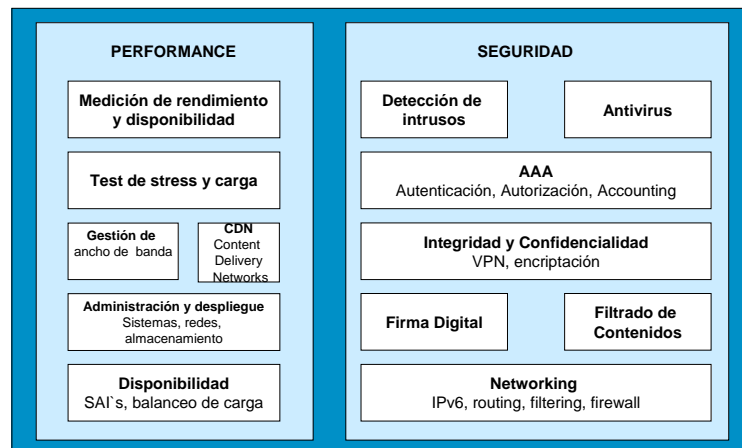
PERFORMANCE

Medición de rendimiento y disponibilidad

Test de stress y carga

Gestión de ancho de banda

CDN
Content Delivery Networks

Administración y despliegue
Sistemas, redes, almacenamiento

Disponibilidad
SAI`s, balanceo de carga

SEGURIDAD

Detección de intrusos

Antivirus

AAA
Autenticación, Autorización, Accounting

Integridad y Confidencialidad
VPN, encriptación

Firma Digital

Filtrado de Contenidos

Networking
IPv6, routing, filtering, firewall